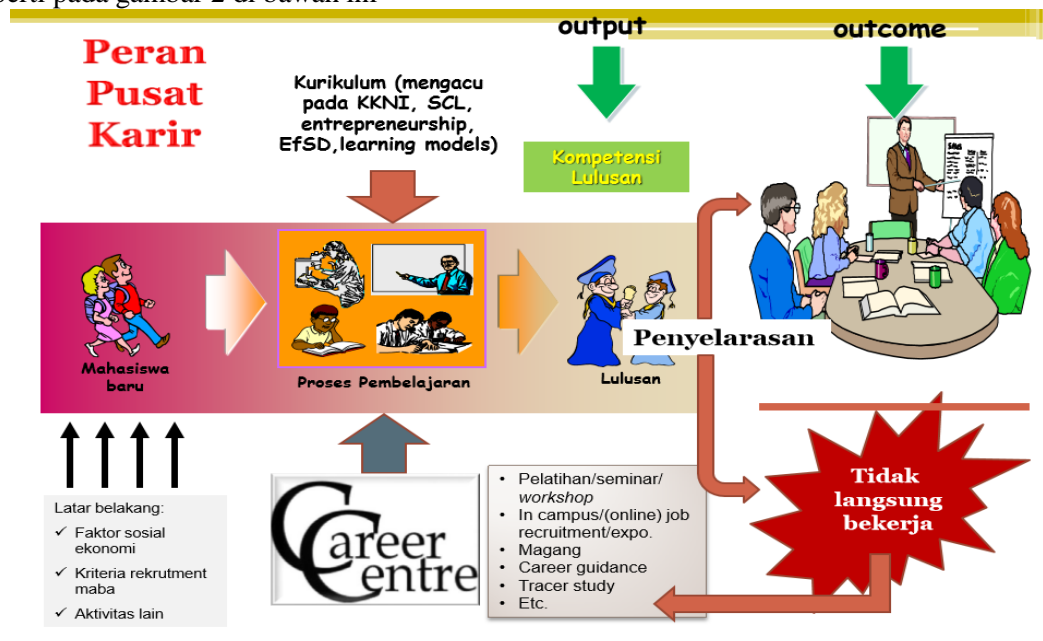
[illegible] pada gambar 2 di bawah ini

Peran Pusat Karir

Kurikulum (mengacu pada KKNI, SCL, entrepreneurship, EfSD, learning models)

output

outcome

Kompetensi Lulusan

Mahasiswa baru

Proses Pembelajaran

Lulusan

Penyelarasan

Tidak langsung bekerja

Latar belakang:
✓ Faktor sosial ekonomi
✓ Kriteria rekrutment maba
✓ Aktivitas lain

Career Centre

- Pelatihan/seminar/ workshop
- In campus/(online) job recruitment/expo.
- Magang
- Career guidance
- Tracer study
- Etc.